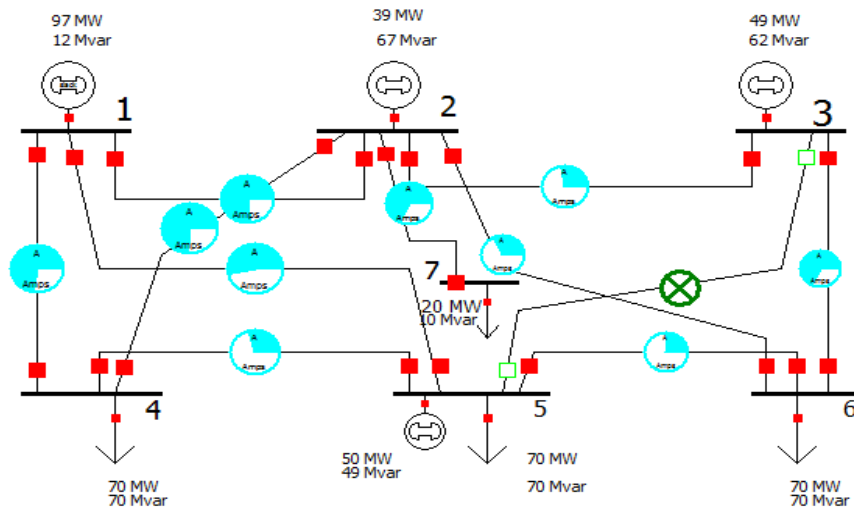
97 MW
12 Mvar

39 MW
67 Mvar

49 MW
62 Mvar

1

2

3

slack

A
Amps

A
Amps

A
Amps

A
Amps

A
Amps

A
Amps

A
Amps

A
Amps

A
Amps

A
Amps

7

20 MW
10 Mvar

4

5

6

50 MW
49 Mvar

70 MW
70 Mvar

70 MW
70 Mvar

70 MW
70 Mvar